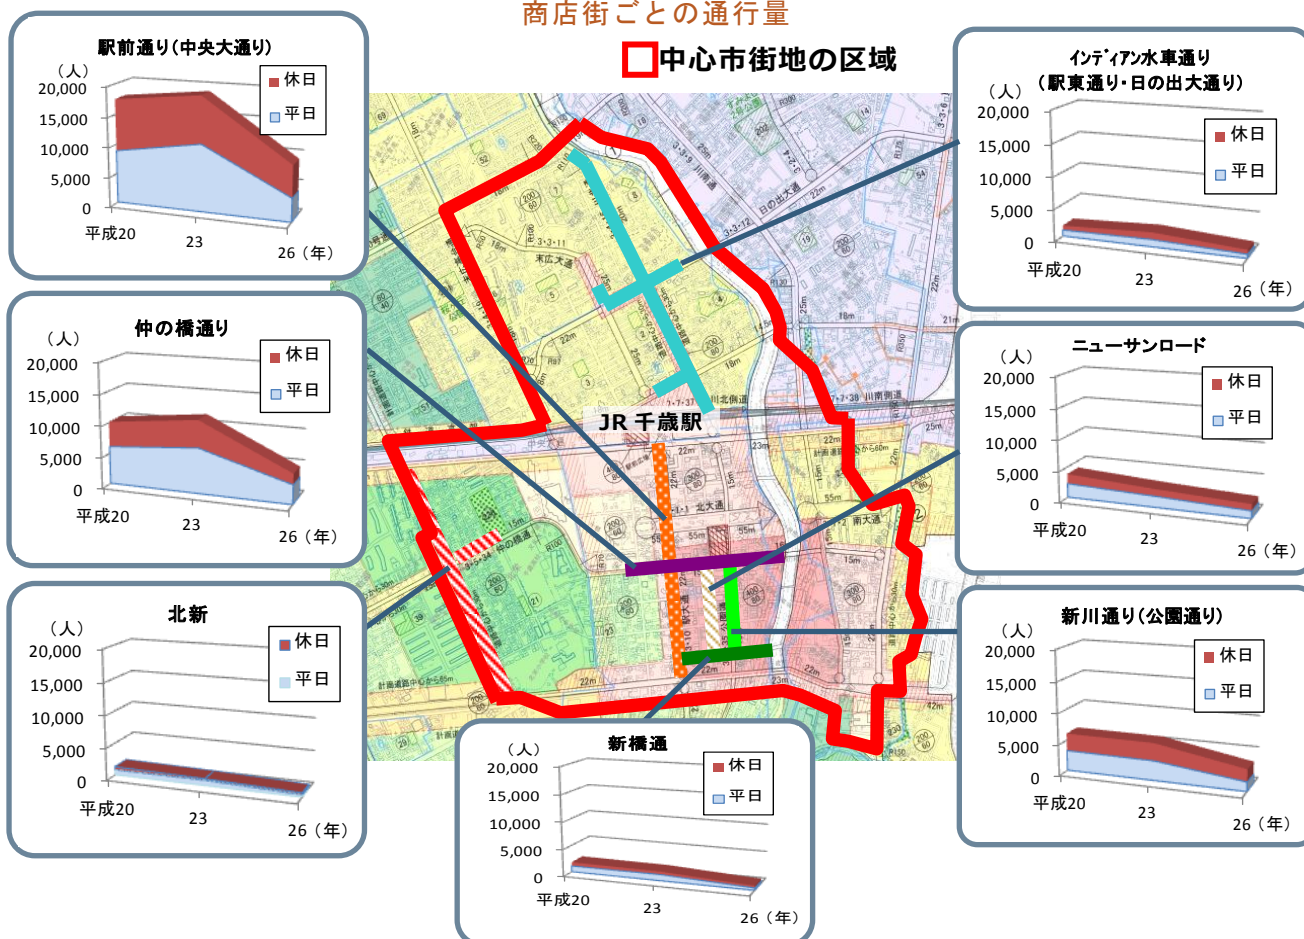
商店街ごとの通行量

中心市街地の区域

駅前通り（中央大通り）
（人）
20,000
15,000
10,000
5,000
0
平成20
23
26（年）
休日
平日

インディアン水車通り
（駅東通り・日の出大通り）
（人）
20,000
15,000
10,000
5,000
0
平成20
23
26（年）
休日
平日

仲の橋通り
（人）
20,000
15,000
10,000
5,000
0
平成20
23
26（年）
休日
平日

ニューサンロード
（人）
20,000
15,000
10,000
5,000
0
平成20
23
26（年）
休日
平日

JR 千歳駅

北新
（人）
20,000
15,000
10,000
5,000
0
平成20
23
26（年）
休日
平日

新川通り（公園通り）
（人）
20,000
15,000
10,000
5,000
0
平成20
23
26（年）
休日
平日

新橋通
（人）
20,000
15,000
10,000
5,000
0
平成20
23
26（年）
休日
平日